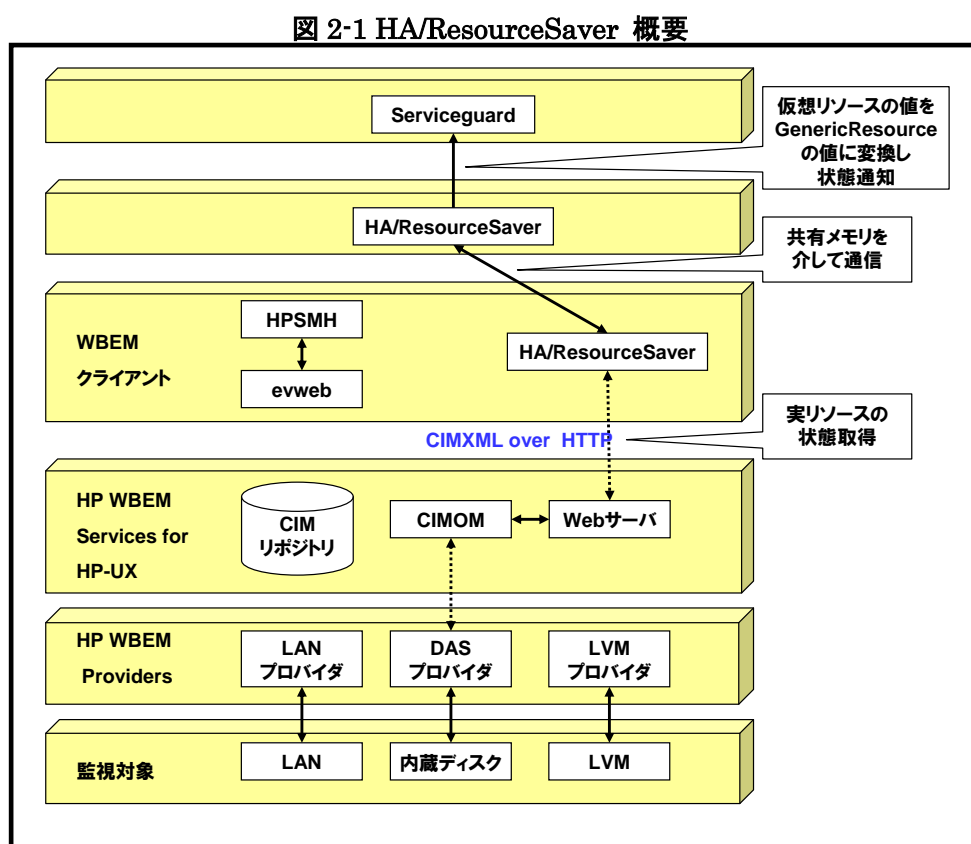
図 2-1 HA/ResourceSaver 概要

Serviceguard

仮想リソースの値を GenericResource の値に変換し 状態通知

HA/ResourceSaver

共有メモリを 介して通信

WBEM クライアント

HPSMH

evweb

HA/ResourceSaver

実リソースの 状態取得

CIMXML over HTTP

HP WBEM Services for HP-UX

CIM リポジトリ

CIMOM

Webサーバ

HP WBEM Providers

LAN プロバイダ

DAS プロバイダ

LVM プロバイダ

監視対象

LAN

内蔵ディスク

LVM